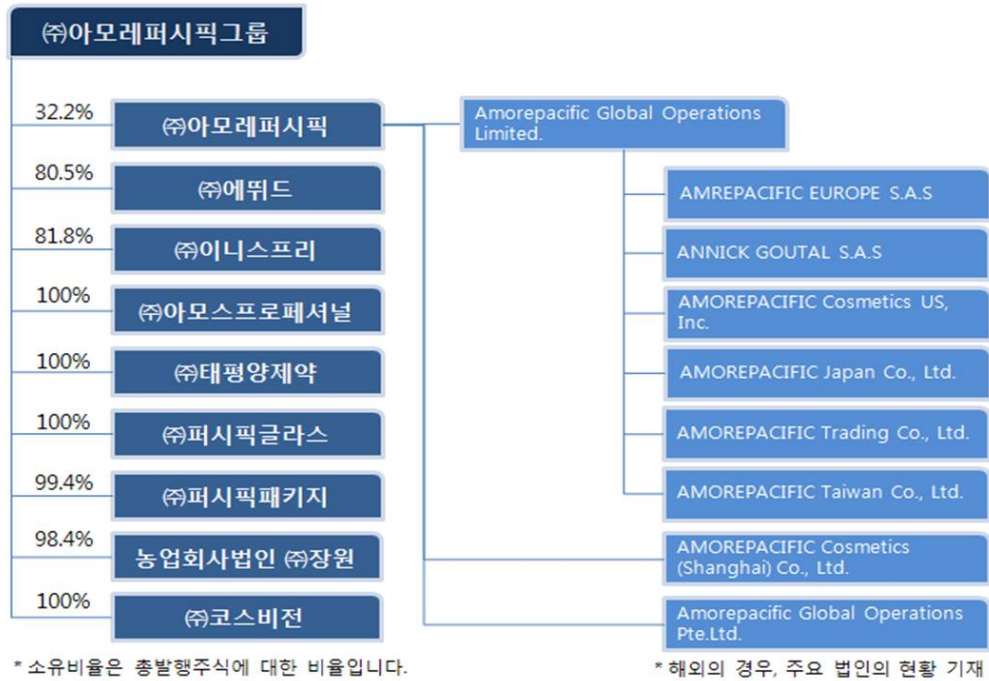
㈜아모레퍼시픽그룹

32.2%
㈜아모레퍼시픽

80.5%
㈜에뛰드

81.8%
㈜이니스프리

100%
㈜아모스프로페셔널

100%
㈜태평양제약

100%
㈜퍼시픽글라스

99.4%
㈜퍼시픽패키지

98.4%
농업회사법인 ㈜장원

100%
㈜코스비전

Amorepacific Global Operations Limited.

AMREPACIFIC EUROPE S.A.S

ANNICK GOUTAL S.A.S

AMOREPACIFIC Cosmetics US, Inc.

AMOREPACIFIC Japan Co., Ltd.

AMOREPACIFIC Trading Co., Ltd.

AMOREPACIFIC Taiwan Co., Ltd.

AMOREPACIFIC Cosmetics (Shanghai) Co., Ltd.

Amorepacific Global Operations Pte.Ltd.

* 소유비율은 총발행주식에 대한 비율입니다.

* 해외의 경우, 주요 법인의 현황 기재